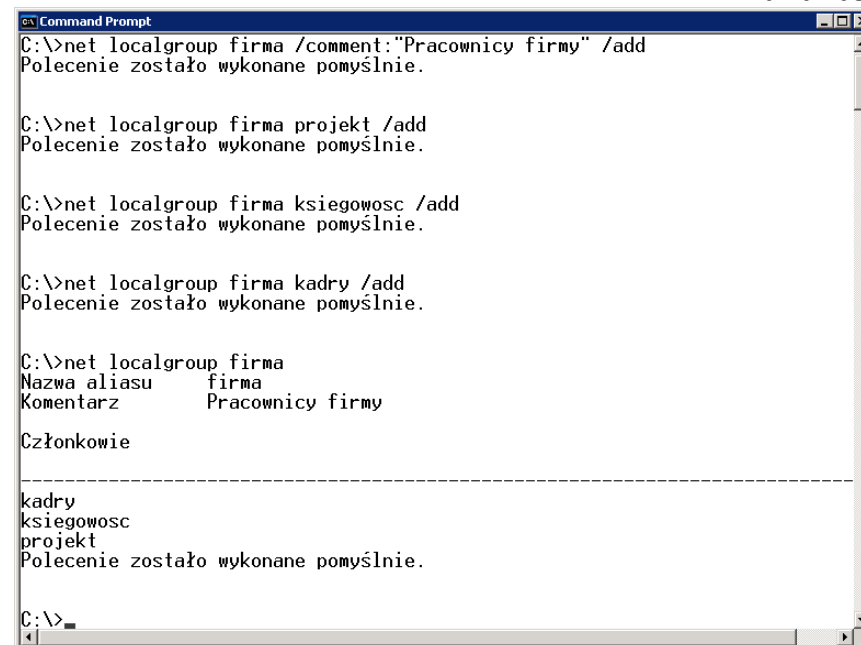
Command Prompt

C:\>net localgroup firma /comment:"Pracownicy firmy" /add
Polecenie zostało wykonane pomyślnie.

C:\>net localgroup firma projekt /add
Polecenie zostało wykonane pomyślnie.

C:\>net localgroup firma ksiegowosc /add
Polecenie zostało wykonane pomyślnie.

C:\>net localgroup firma kadry /add
Polecenie zostało wykonane pomyślnie.

C:\>net localgroup firma
Nazwa aliasu     firma
Komentarz        Pracownicy firmy

Członkowie

-------------------------------------------------------------------------------
kadry
ksiegowosc
projekt
Polecenie zostało wykonane pomyślnie.

C:\>_